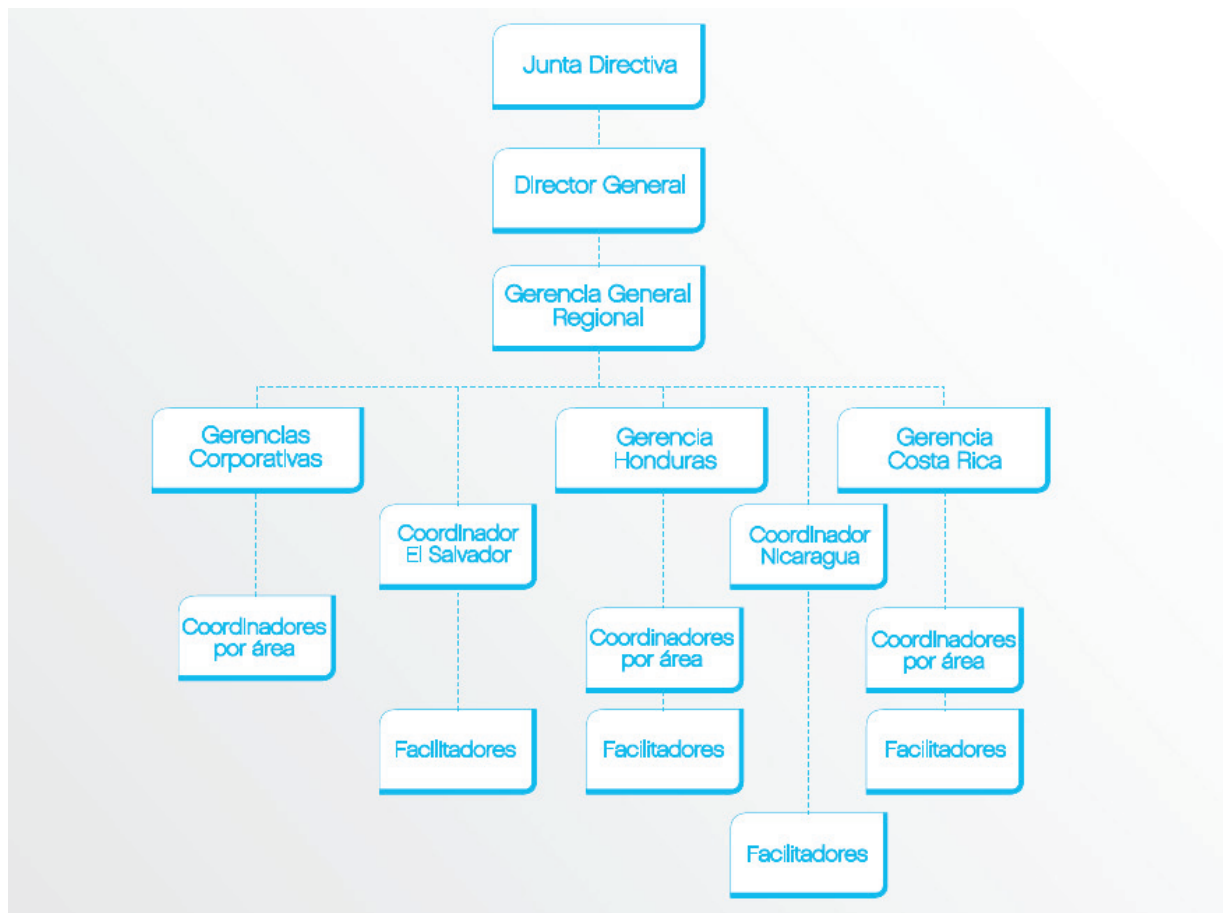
Junta Directiva

Director General

Gerencia General Regional

Gerencias Corporativas

Coordinador El Salvador

Gerencia Honduras

Coordinador Nicaragua

Gerencia Costa Rica

Coordinadores por área

Coordinadores por área

Coordinadores por área

Facilitadores

Facilitadores

Facilitadores

Facilitadores